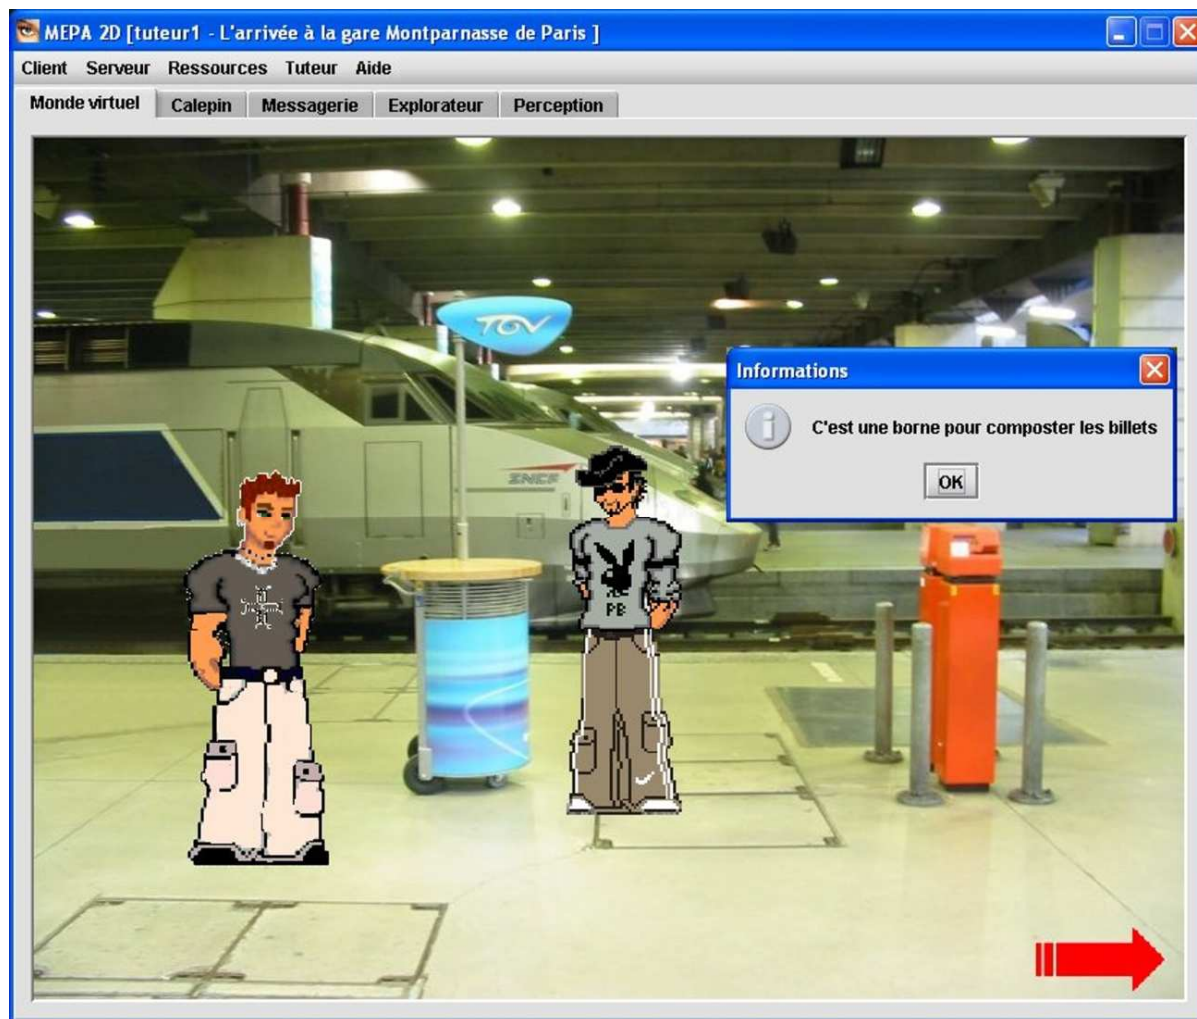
MEPA 2D [tuteur1 - L'arrivée à la gare Montparnasse de Paris ]

Client Serveur Ressources Tuteur Aide

Monde virtuel Calepin Messagerie Explorateur Perception

TGV

SNCF

PB

Informations

C'est une borne pour composter les billets

OK